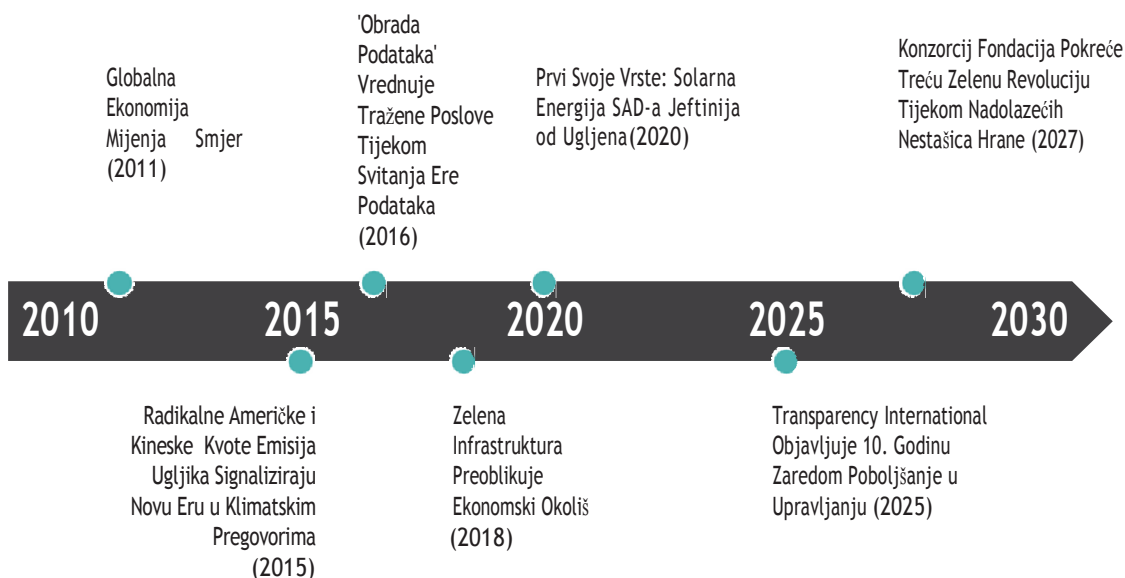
Globalna Ekonomija Mijenja Smjer (2011)

'Obrada Podataka' Vrednuje Tražene Poslove Tijekom Svitanja Ere Podataka (2016)

Prvi Svoje Vrste: Solarna Energija SAD-a Jeftinija od Ugljena (2020)

Konzorcij Fondacija Pokreće Treću Zelenu Revoluciju Tijekom Nadolazećih Nestašica Hrane (2027)

2010 2015 2020 2025 2030

Radikalne Američke i Kineske Kvote Emisija Ugljika Signaliziraju Novu Eru u Klimatskim Pregovorima (2015)

Zelena Infrastruktura Preoblikuje Ekonomski Okoliš (2018)

Transparency International Objavljuje 10. Godinu Zaredom Poboljšanje u Upravljanju (2025)